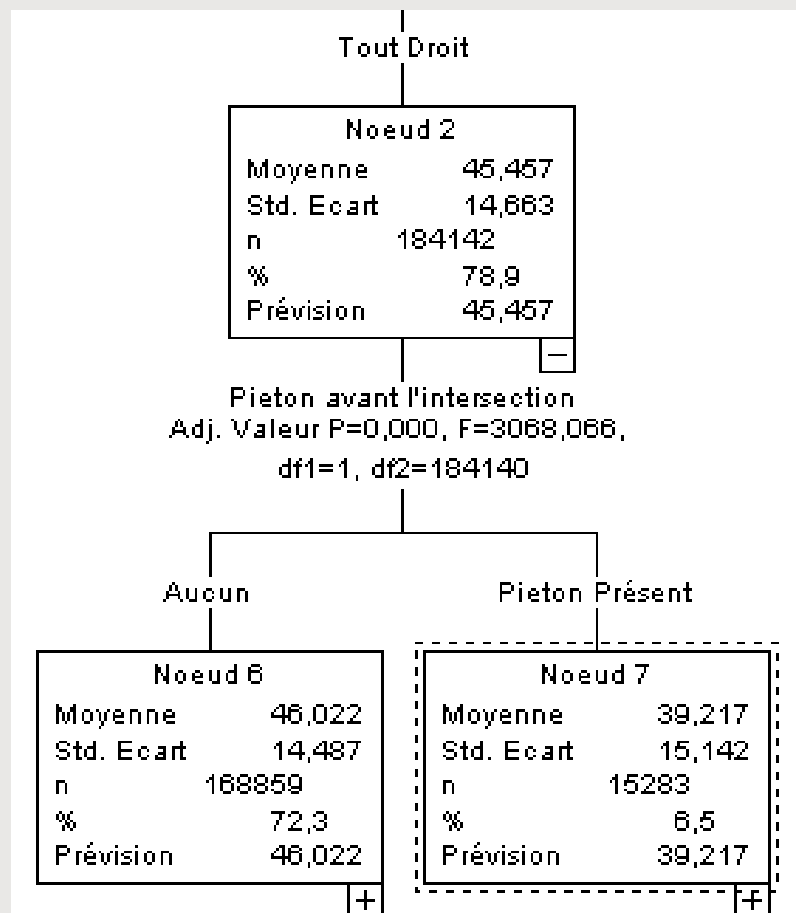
Tout Droit

| Noeud 2 | |
|---|---|
| Moyenne | 45,457 |
| Std. Ecart | 14,663 |
| n | 184142 |
| % | 78,9 |
| Prévision | 45,457 |

−

Pieton avant l'intersection
Adj. Valeur P=0,000, F=3068,066, df1=1, df2=184140

Aucun

| Noeud 6 | |
|---|---|
| Moyenne | 46,022 |
| Std. Ecart | 14,487 |
| n | 168859 |
| % | 72,3 |
| Prévision | 46,022 |

+

Pieton Présent

| Noeud 7 | |
|---|---|
| Moyenne | 39,217 |
| Std. Ecart | 15,142 |
| n | 15283 |
| % | 6,5 |
| Prévision | 39,217 |

+